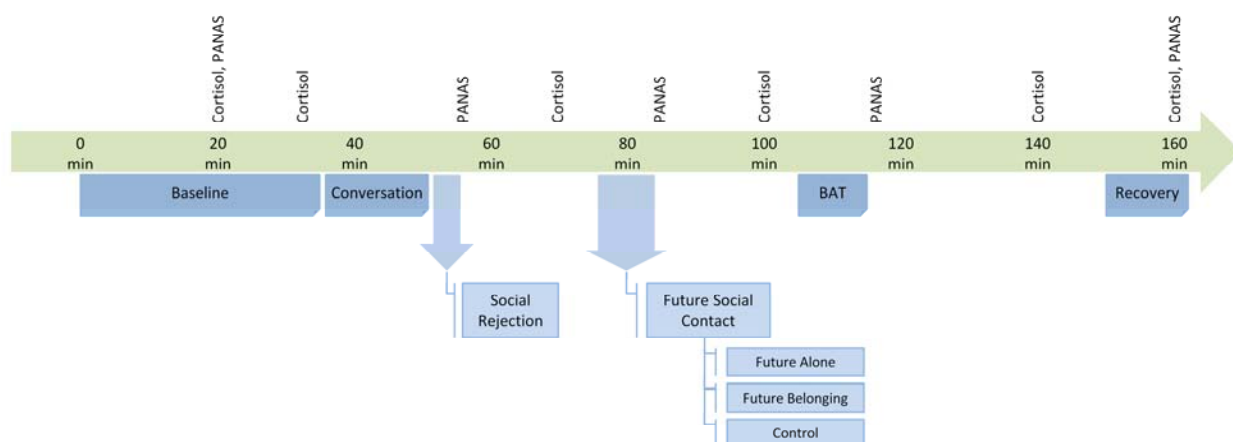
Cortisol, PANAS
Cortisol
PANAS
Cortisol
PANAS
Cortisol
PANAS
Cortisol
Cortisol, PANAS

0 min
20 min
40 min
60 min
80 min
100 min
120 min
140 min
160 min

Baseline
Conversation
BAT
Recovery

Social Rejection

Future Social Contact

Future Alone
Future Belonging
Control